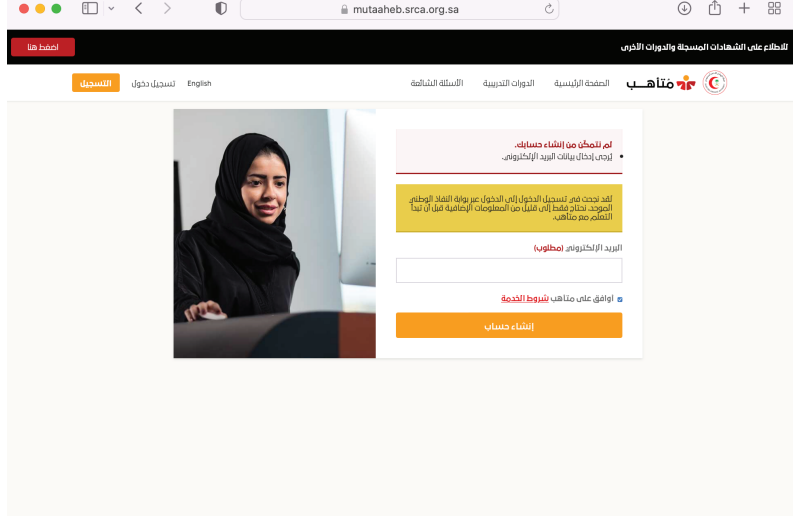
mutaaheb.srca.org.sa

للاطلاع على الشهادات المسجلة والدورات الأخرى

اضغط هنا

متاهب

الصفحة الرئيسية

الدورات التدريبية

الأسئلة الشائعة

English

تسجيل دخول

التسجيل

لم نتمكن من إنشاء حسابك.

• يُرجى إدخال بيانات البريد الإلكتروني.

لقد نجحت في تسجيل الدخول إلى الدخول عبر بوابة النفاذ الوطني الموحد. نحتاج فقط إلى قليل من المعلومات الإضافية قبل أن تبدأ التعلم مع متاهب.

البريد الإلكتروني: (مطلوب)

أوافق على متاهب شروط الخدمة

إنشاء حساب